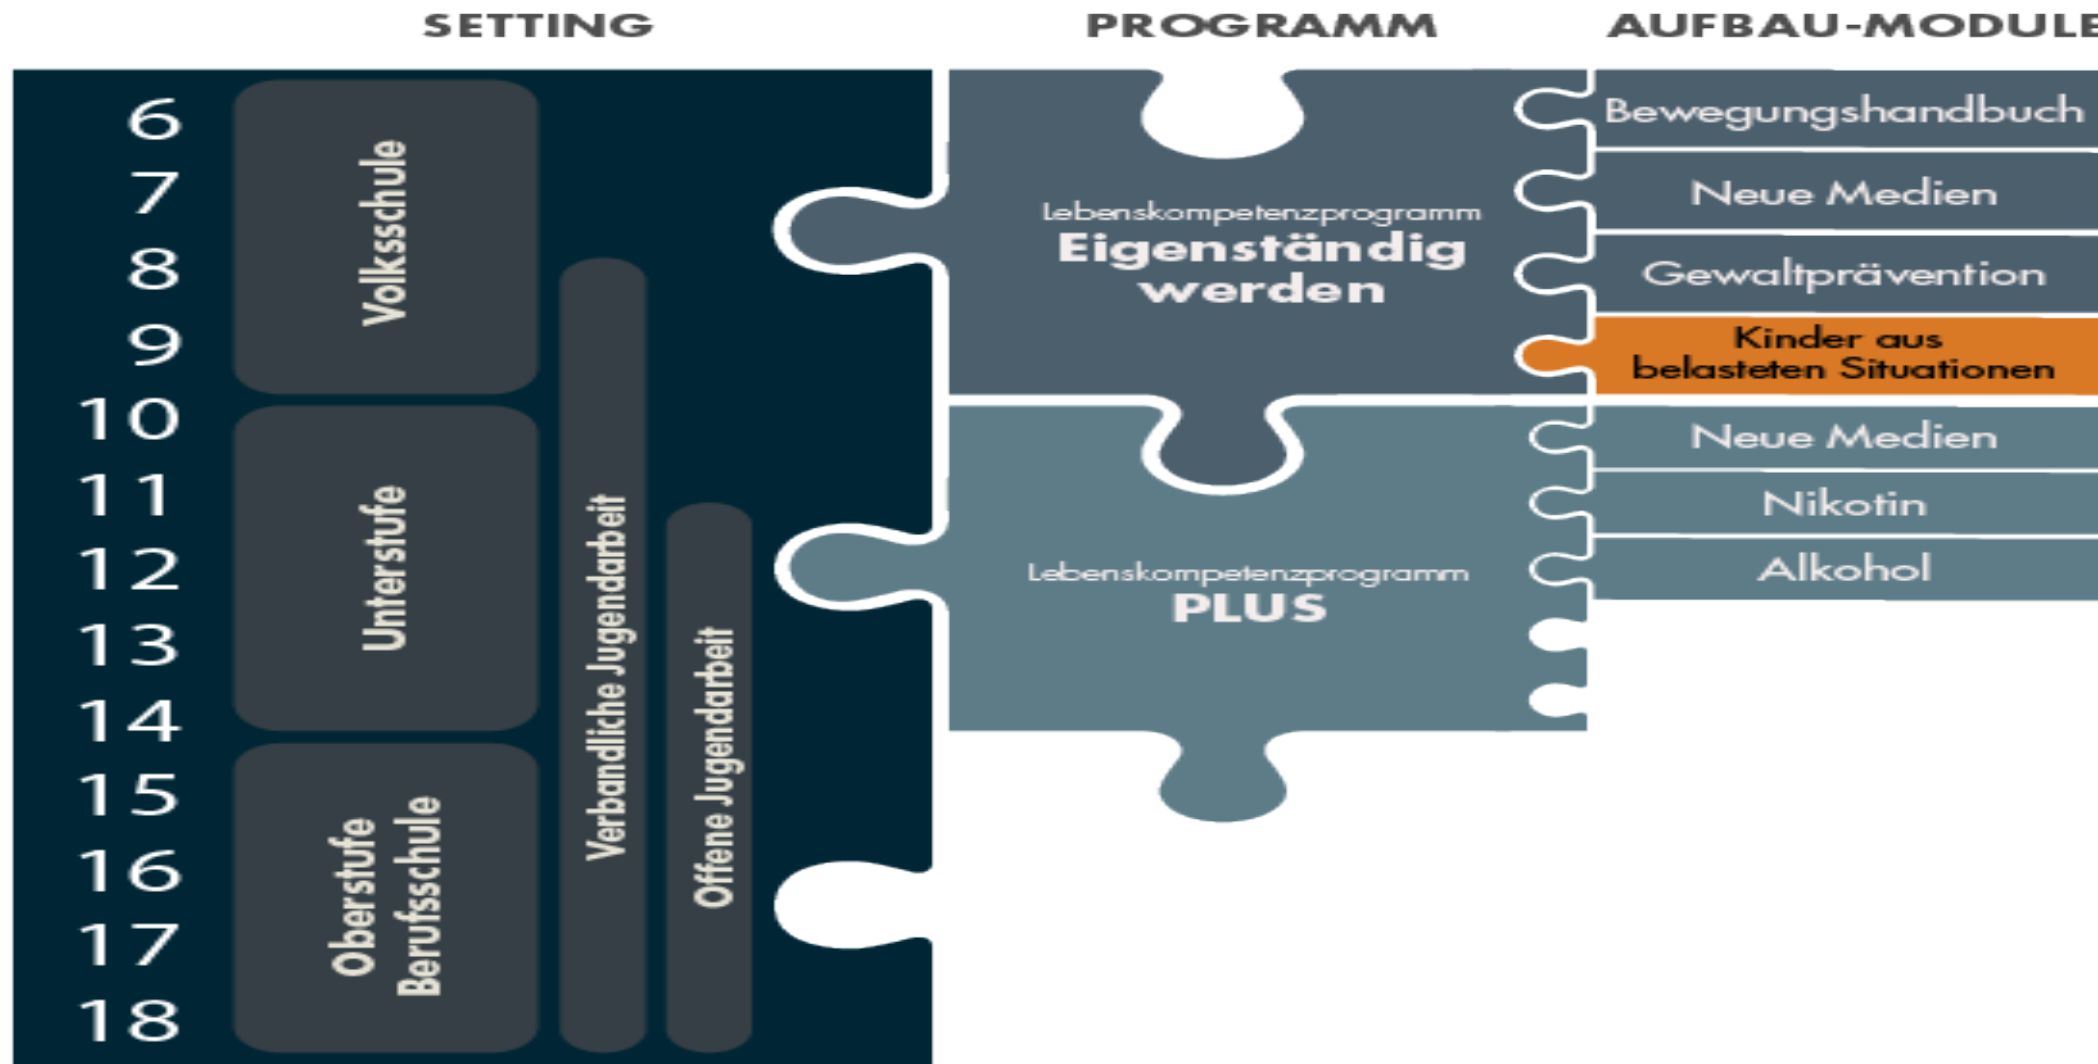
SETTING

PROGRAMM

AUFBAU-MODULE

6
7
8
9
10
11
12
13
14
15
16
17
18

Volksschule

Unterstufe

Oberstufe
Berufsschule

Verbandliche Jugendarbeit

Offene Jugendarbeit

Lebenskompetenzprogramm
Eigenständig werden

Lebenskompetenzprogramm
PLUS

Bewegungshandbuch

Neue Medien

Gewaltprävention

Kinder aus belasteten Situationen

Neue Medien

Nikotin

Alkohol